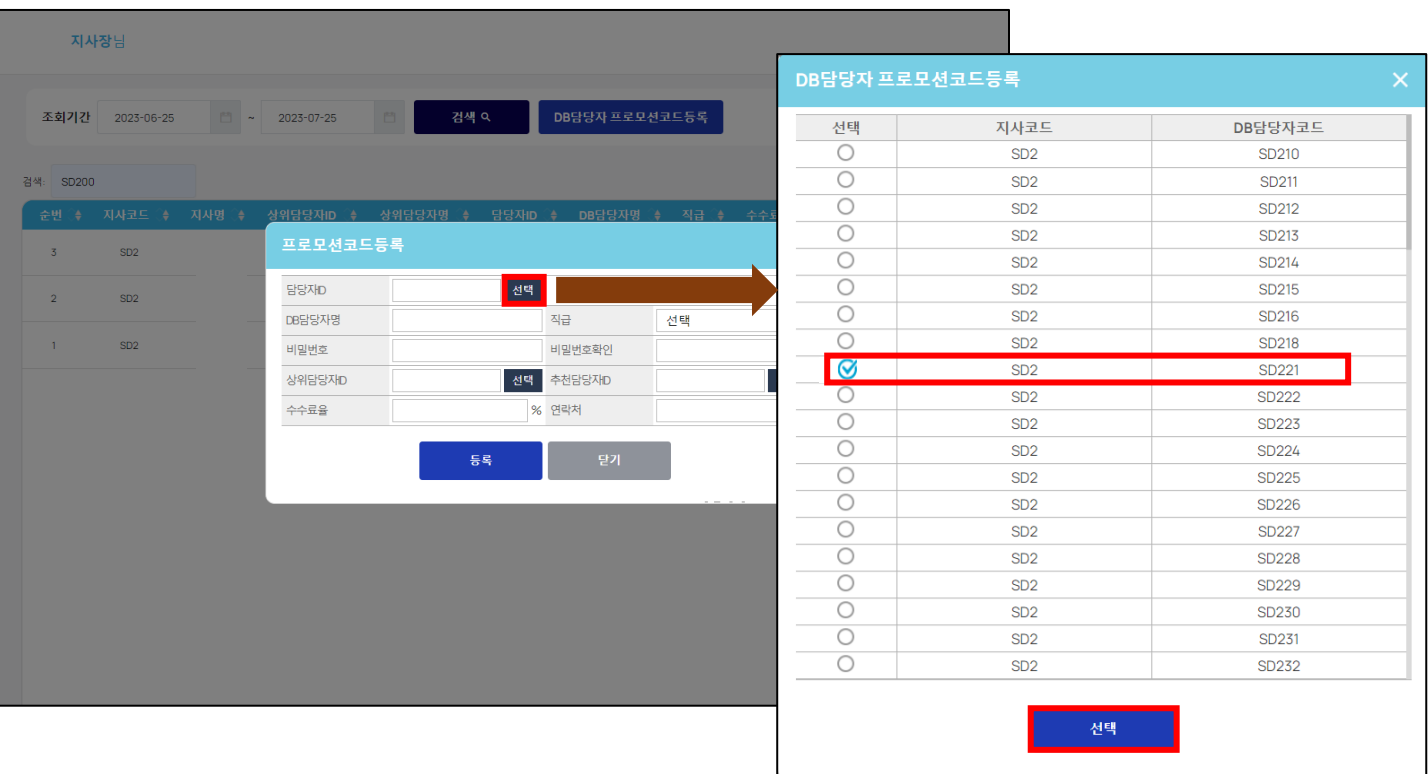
지사장님

조회기간 2023-06-25 ~ 2023-07-25 검색 DB담당자 프로모션코드등록

검색: SD200

| 순번 | 지사코드 | 지사명 | 상위담당자ID | 상위담당자명 | 담당자ID | DB담당자명 | 직급 | 수수료 |
|---|---|---|---|---|---|---|---|---|
| 3 | SD2 | | | | | | | |
| 2 | SD2 | | | | | | | |
| 1 | SD2 | | | | | | | |

프로모션코드등록

| | | | |
|---|---|---|---|
| 담당자ID | 선택 | | |
| DB담당자명 | | 직급 | 선택 |
| 비밀번호 | | 비밀번호확인 | |
| 상위담당자ID | 선택 | 추천담당자ID | |
| 수수료율 | % | 연락처 | |

등록 닫기

DB담당자 프로모션코드등록

| 선택 | 지사코드 | DB담당자코드 |
|---|---|---|
| | SD2 | SD210 |
| | SD2 | SD211 |
| | SD2 | SD212 |
| | SD2 | SD213 |
| | SD2 | SD214 |
| | SD2 | SD215 |
| | SD2 | SD216 |
| | SD2 | SD218 |
| | SD2 | SD221 |
| | SD2 | SD222 |
| | SD2 | SD223 |
| | SD2 | SD224 |
| | SD2 | SD225 |
| | SD2 | SD226 |
| | SD2 | SD227 |
| | SD2 | SD228 |
| | SD2 | SD229 |
| | SD2 | SD230 |
| | SD2 | SD231 |
| | SD2 | SD232 |

선택